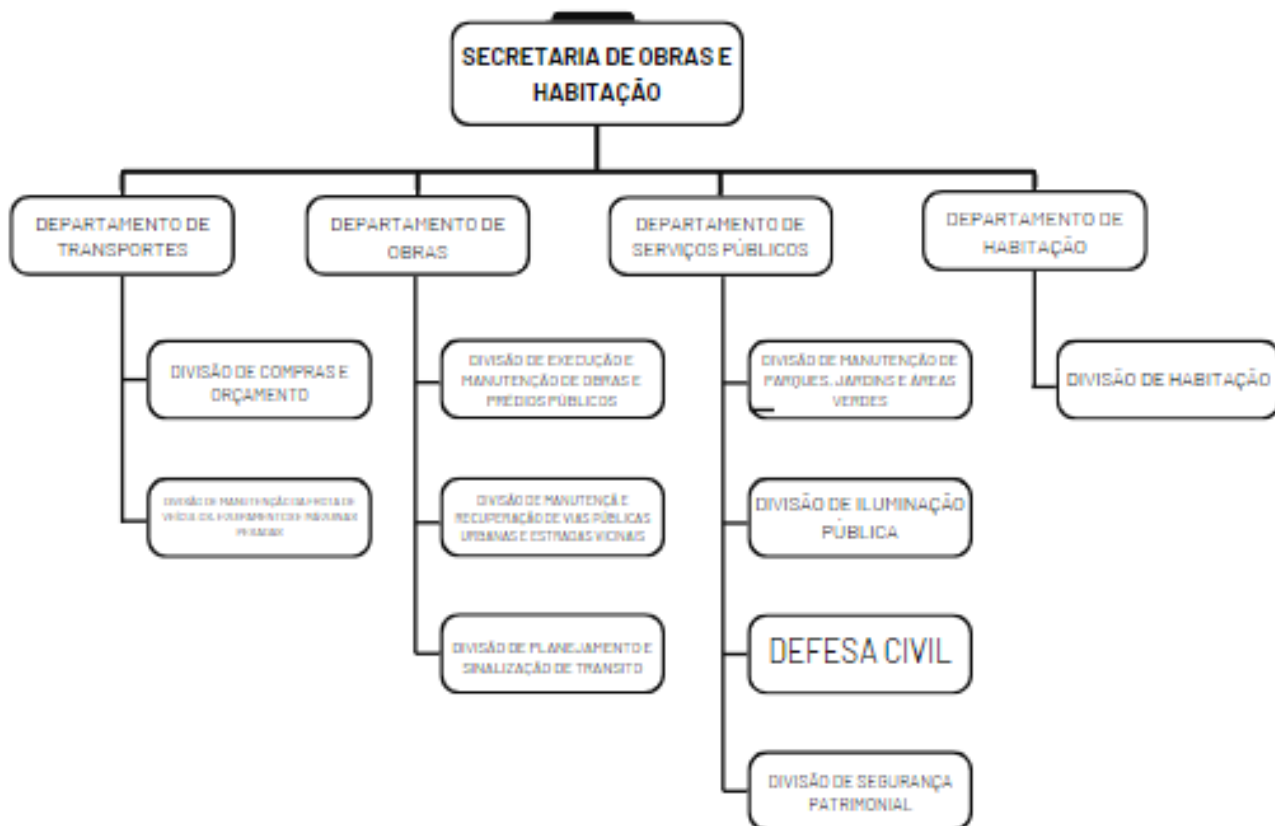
SECRETARIA DE OBRAS E HABITAÇÃO

DEPARTAMENTO DE TRANSPORTES

DIVISÃO DE COMPRAS E ORÇAMENTO

DIVISÃO DE MANUTENÇÃO DA FROTA DE VEÍCULOS, EQUIPAMENTOS E MÁQUINAS PESADAS

DEPARTAMENTO DE OBRAS

DIVISÃO DE EXECUÇÃO E MANUTENÇÃO DE OBRAS E PRÉDIOS PÚBLICOS

DIVISÃO DE MANUTENÇÃ E RECUPERAÇÃO DE VIAS PÚBLICAS URBANAS E ESTRADAS VICINAIS

DIVISÃO DE PLANEJAMENTO E SINALIZAÇÃO DE TRANSITO

DEPARTAMENTO DE SERVIÇOS PÚBLICOS

DIVISÃO DE MANUTENÇÃO DE PARQUES, JARDINS E ÁREAS VERDES

DIVISÃO DE ILUMINAÇÃO PÚBLICA

DEFESA CIVIL

DIVISÃO DE SEGURANÇA PATRIMONIAL

DEPARTAMENTO DE HABITAÇÃO

DIVISÃO DE HABITAÇÃO